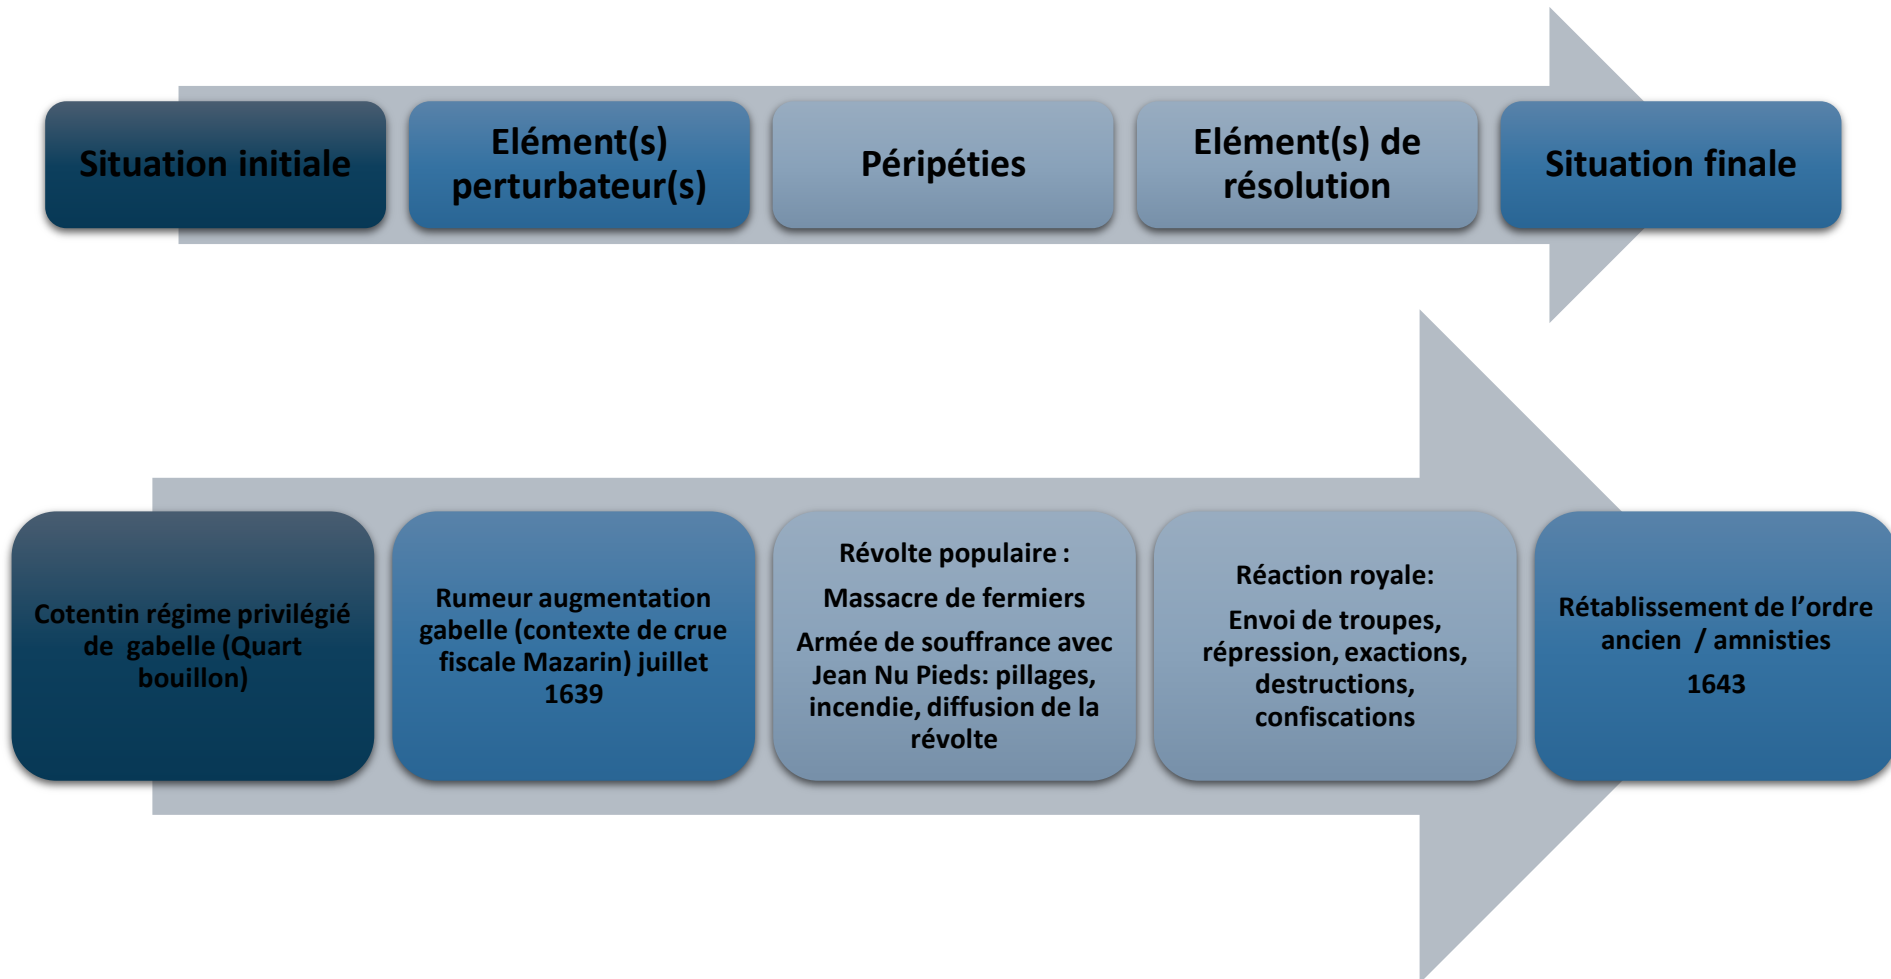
Situation initiale

Elément(s) perturbateur(s)

Péripéties

Elément(s) de résolution

Situation finale

Cotentin régime privilégié de gabelle (Quart bouillon)

Rumeur augmentation gabelle (contexte de crue fiscale Mazarin) juillet 1639

Révolte populaire :

Massacre de fermiers

Armée de souffrance avec Jean Nu Pieds: pillages, incendie, diffusion de la révolte

Réaction royale:

Envoi de troupes, répression, exactions, destructions, confiscations

Rétablissement de l'ordre ancien / amnisties

1643